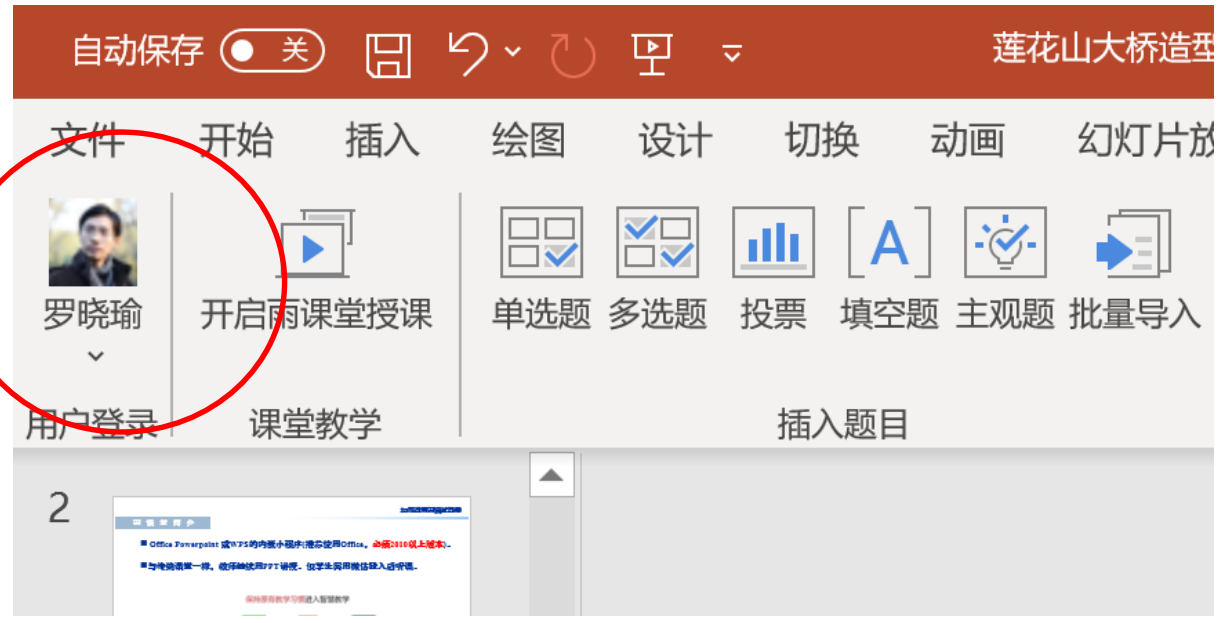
自动保存 关 莲花山大桥造型

文件 开始 插入 绘图 设计 切换 动画 幻灯片放

罗晓瑜 开启雨课堂授课 单选题 多选题 投票 填空题 主观题 批量导入

用户登录 课堂教学 插入题目

2

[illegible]

■ Office Powerpoint 或WPS的内嵌小程序(推荐使用Office，必须2010以上版本)。

■ 与传统课堂一样，教师继续用PPT讲授，但学生需用微信登入此听课。

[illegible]